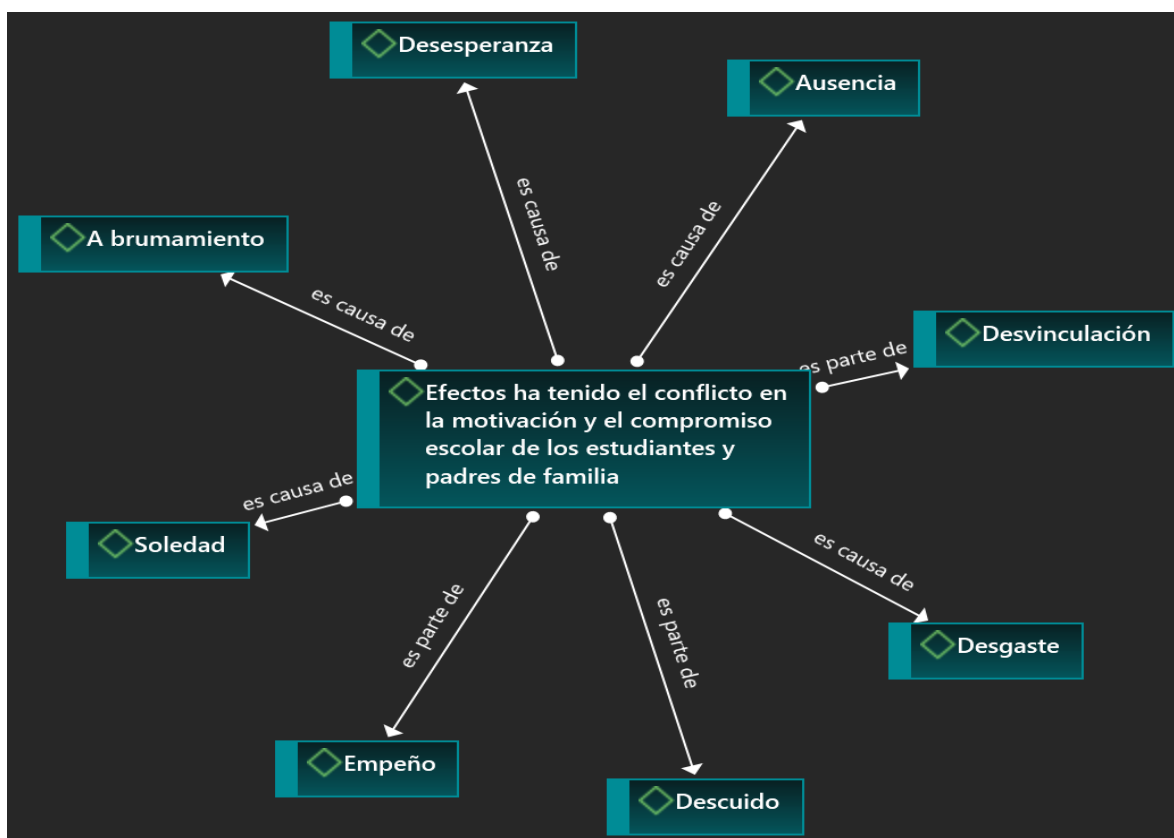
Desesperanza

Ausencia

A brumamiento

Desvinculación

es causa de

es causa de

es causa de

es parte de

Efectos ha tenido el conflicto en la motivación y el compromiso escolar de los estudiantes y padres de familia

es causa de

Soledad

es causa de

es parte de

es parte de

Desgaste

Empeño

Descuido